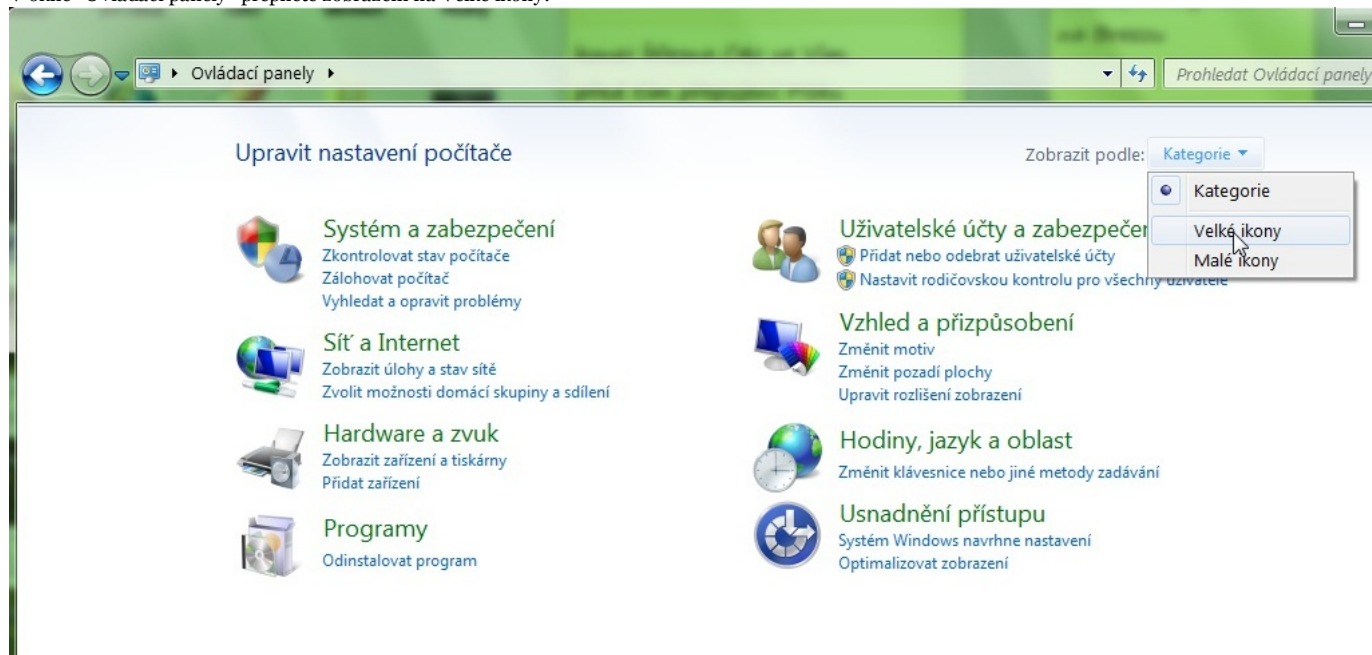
V okně "Ovládací panely" přepněte zobrazení na Velké ikony.

Ovládací panely ▸

Prohledat Ovládací panely

Upravit nastavení počítače

Zobrazit podle: Kategorie ▾

Kategorie
Velké ikony
Malé ikony

Systém a zabezpečení
Zkontrolovat stav počítače
Zálohovat počítač
Vyhledat a opravit problémy

Síť a Internet
Zobrazit úlohy a stav sítě
Zvolit možnosti domácí skupiny a sdílení

Hardware a zvuk
Zobrazit zařízení a tiskárny
Přidat zařízení

Programy
Odinstalovat program

Uživatelské účty a zabezpeče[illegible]
Přidat nebo odebrat uživatelské účty
Nastavit rodičovskou kontrolu pro všechny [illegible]

Vzhled a přizpůsobení
Změnit motiv
Změnit pozadí plochy
Upravit rozlišení zobrazení

Hodiny, jazyk a oblast
Změnit klávesnice nebo jiné metody zadávání

Usnadnění přístupu
Systém Windows navrhne nastavení
Optimalizovat zobrazení